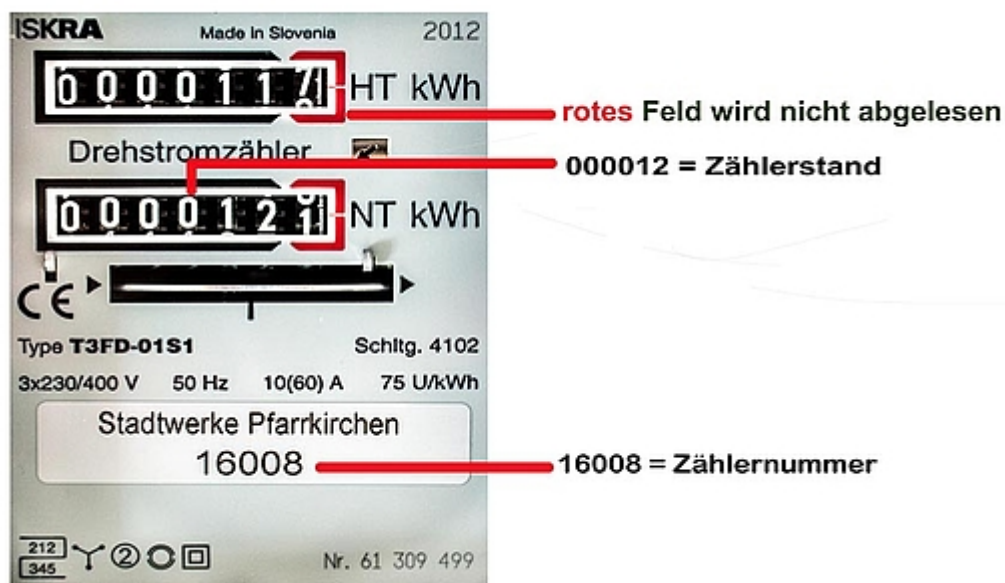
ISKRA Made in Slovenia 2012

0 0 0 0 1 1 7 HT kWh

rotes Feld wird nicht abgelesen

Drehstromzähler

000012 = Zählerstand

0 0 0 0 1 2 1 NT kWh

CE

Type T3FD-01S1 Schltg. 4102

3x230/400 V 50 Hz 10(60) A 75 U/kWh

Stadtwerke Pfarrkirchen

16008

16008 = Zählernummer

212
345

Nr. 61 309 499